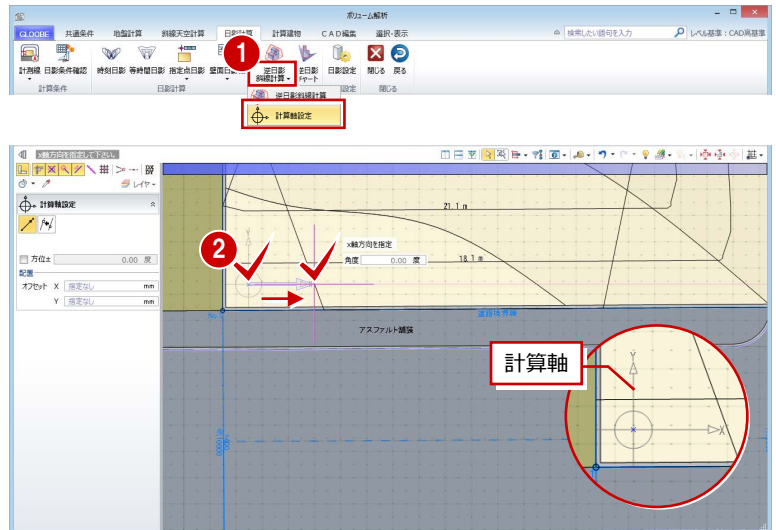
ボリューム解析

GLOOBE　共通条件　地盤計算　斜線天空計算　日影計算　計算建物　CAD編集　選択・表示

検索したい語句を入力　レベル基準：CAD高基準

計測線　日影条件確認　時刻日影　等時間日影　指定点日影　壁面日影　逆日影斜線計算　逆日影チャート　日影設定　閉じる　戻る

計算条件　日影計算　設定　閉じる

1

逆日影斜線計算

計算軸設定

X軸方向を指定して下さい。

レイヤー

計算軸設定

方位±　0.00　度

配置

オフセット　X　指定なし　mm

Y　指定なし　mm

2

21.1 m

X軸方向を指定

角度　0.00　度

18.1 m

道路境界線

アスファルト舗装

計算軸

Y

X